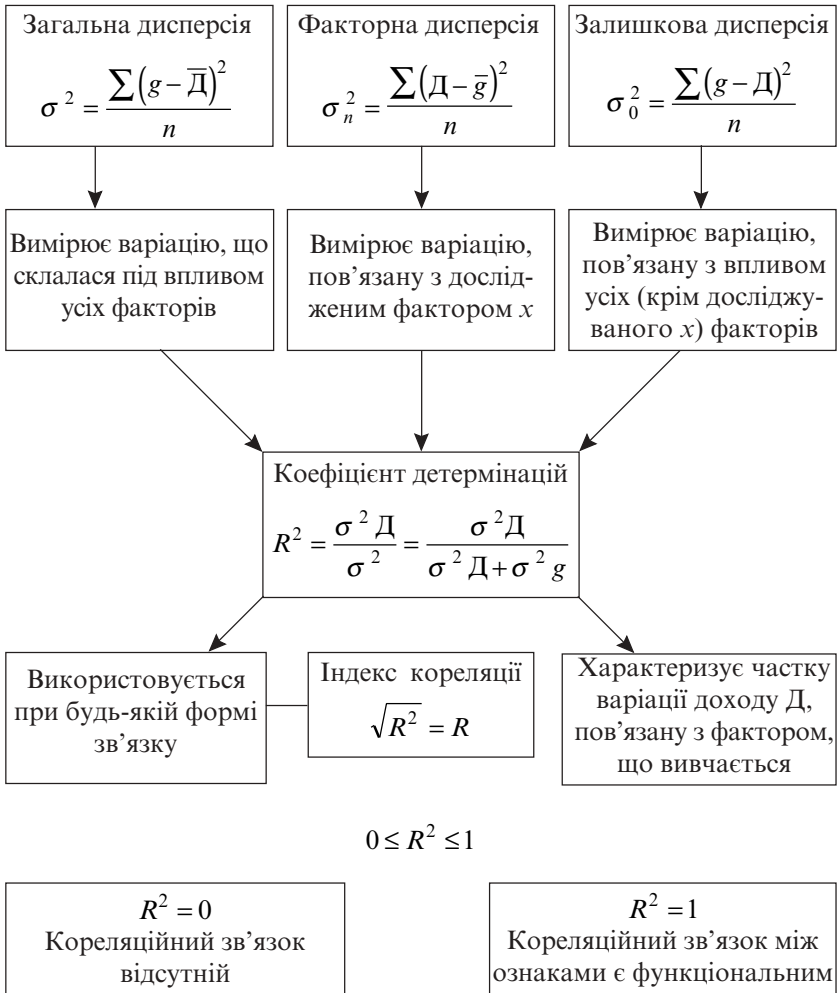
Загальна дисперсія
$\sigma^2 = \frac{\sum(g - \overline{Д})^2}{n}$

Факторна дисперсія
$\sigma_n^2 = \frac{\sum(Д - \bar{g})^2}{n}$

Залишкова дисперсія
$\sigma_0^2 = \frac{\sum(g - Д)^2}{n}$

Вимірює варіацію, що склалася під впливом усіх факторів

Вимірює варіацію, пов'язану з дослідженим фактором $x$

Вимірює варіацію, пов'язану з впливом усіх (крім досліджуваного $x$) факторів

Коефіцієнт детермінацій
$R^2 = \frac{\sigma^2 Д}{\sigma^2} = \frac{\sigma^2 Д}{\sigma^2 Д + \sigma^2 g}$

Використовується при будь-якій формі зв'язку

Індекс кореляції
$\sqrt{R^2} = R$

Характеризує частку варіації доходу Д, пов'язану з фактором, що вивчається

$0 \le R^2 \le 1$

$R^2 = 0$
Кореляційний зв'язок відсутній

$R^2 = 1$
Кореляційний зв'язок між ознаками є функціональним